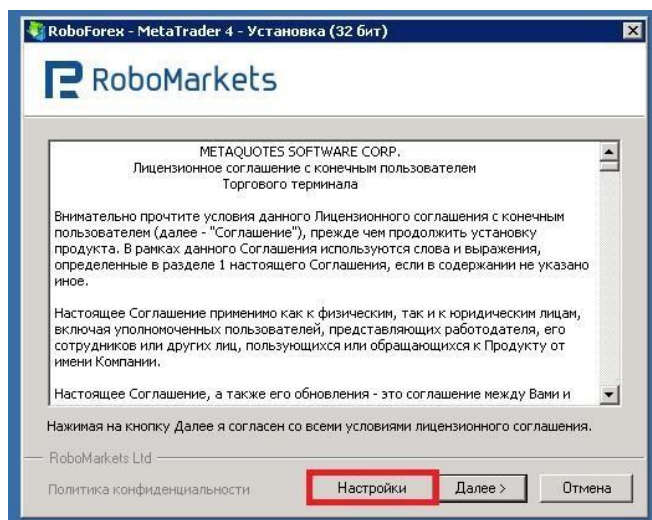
RoboForex - MetaTrader 4 - Установка (32 бит)

RoboMarkets

METAQUOTES SOFTWARE CORP.
Лицензионное соглашение с конечным пользователем
Торгового терминала

Внимательно прочтите условия данного Лицензионного соглашения с конечным пользователем (далее - "Соглашение"), прежде чем продолжить установку продукта. В рамках данного Соглашения используются слова и выражения, определенные в разделе 1 настоящего Соглашения, если в содержании не указано иное.

Настоящее Соглашение применимо как к физическим, так и к юридическим лицам, включая уполномоченных пользователей, представляющих работодателя, его сотрудников или других лиц, пользующихся или обращающихся к Продукту от имени Компании.

Настоящее Соглашение, а также его обновления - это соглашение между Вами и

Нажимая на кнопку Далее я согласен со всеми условиями лицензионного соглашения.

RoboMarkets Ltd

Политика конфиденциальности

Настройки

Далее >

Отмена